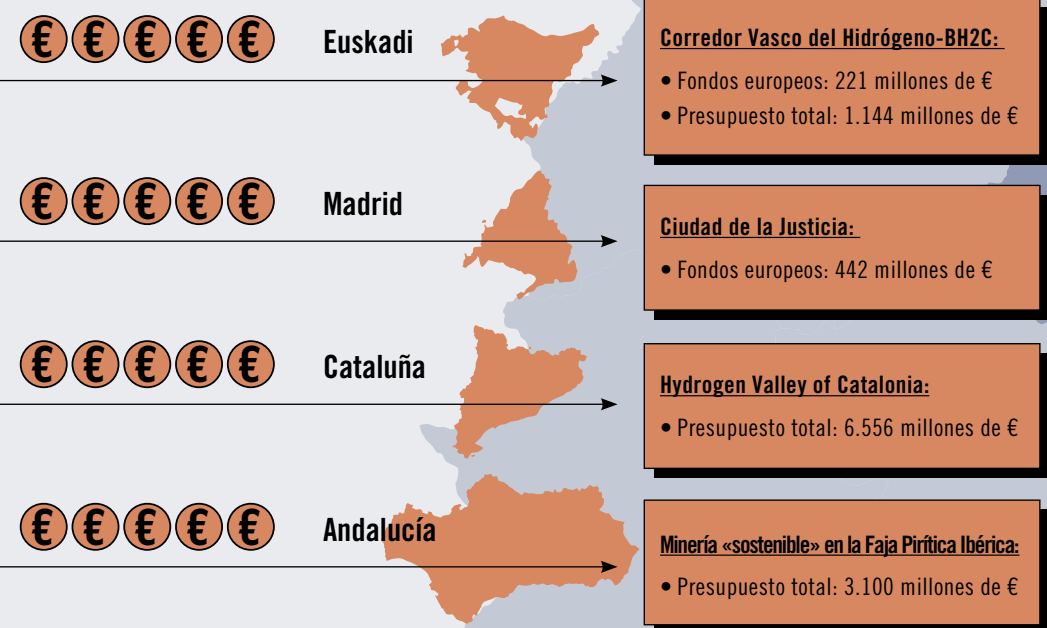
€ € € € €

Euskadi

Corredor Vasco del Hidrógeno-BH2C:

• Fondos europeos: 221 millones de €

• Presupuesto total: 1.144 millones de €

€ € € € €

Madrid

Ciudad de la Justicia:

• Fondos europeos: 442 millones de €

€ € € € €

Cataluña

Hydrogen Valley of Catalonia:

• Presupuesto total: 6.556 millones de €

€ € € € €

Andalucía

Minería «sostenible» en la Faja Pirítica Ibérica:

• Presupuesto total: 3.100 millones de €